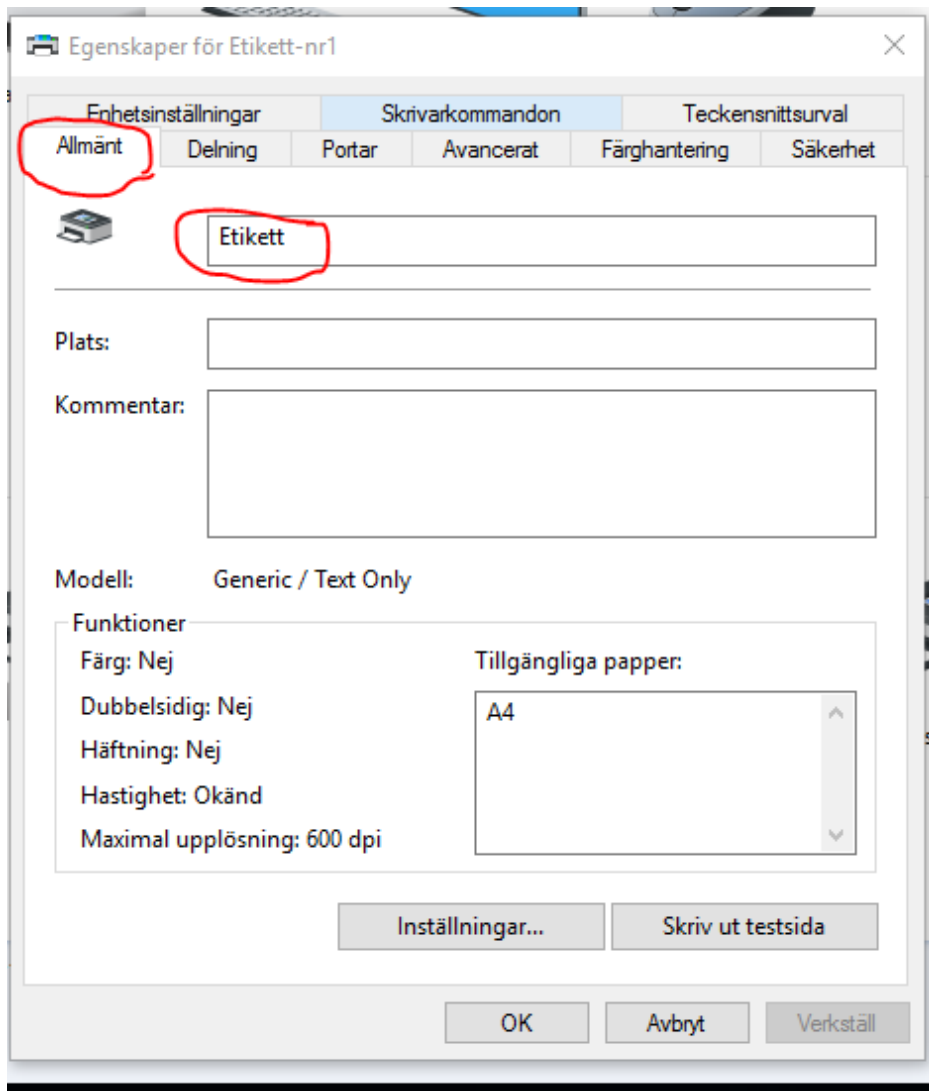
Egenskaper för Etikett-nr1

Enhetsinställningar | Skrivarkommandon | Teckensnittsurval
Allmänt | Delning | Portar | Avancerat | Färghantering | Säkerhet

Etikett

Plats:

Kommentar:

Modell: Generic / Text Only

Funktioner
Färg: Nej
Dubbelsidig: Nej
Häftning: Nej
Hastighet: Okänd
Maximal upplösning: 600 dpi

Tillgängliga papper:
A4

Inställningar...
Skriv ut testsida

OK
Avbryt
Verkställ